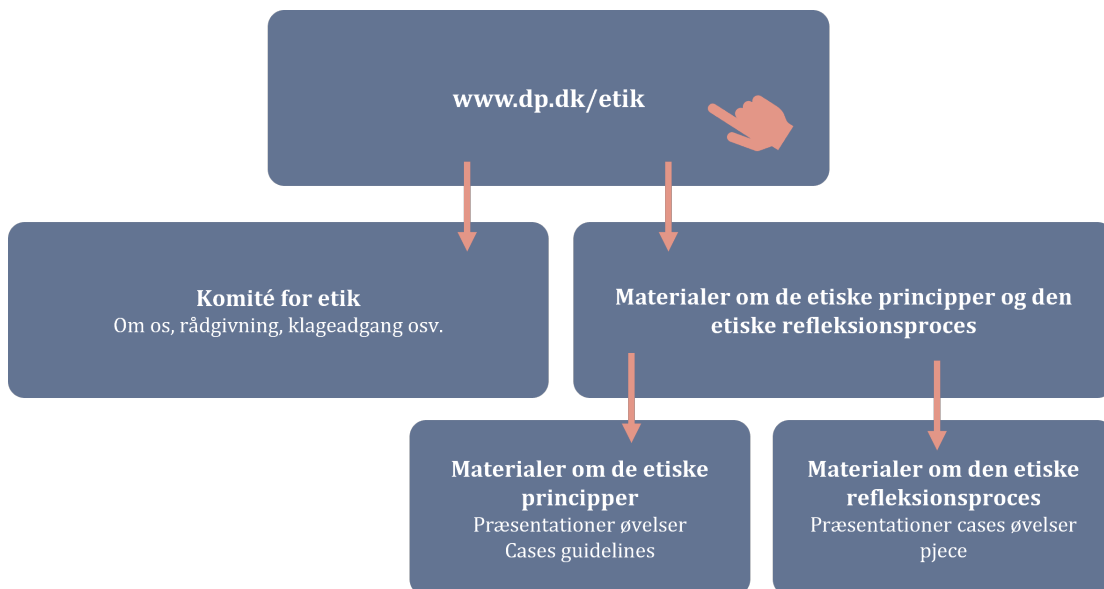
www.dp.dk/etik

Komité for etik
Om os, rådgivning, klageadgang osv.

Materialer om de etiske principper og den etiske refleksionsproces

Materialer om de etiske principper
Præsentationer øvelser
Cases guidelines

Materialer om den etiske refleksionsproces
Præsentationer cases øvelser
pjece